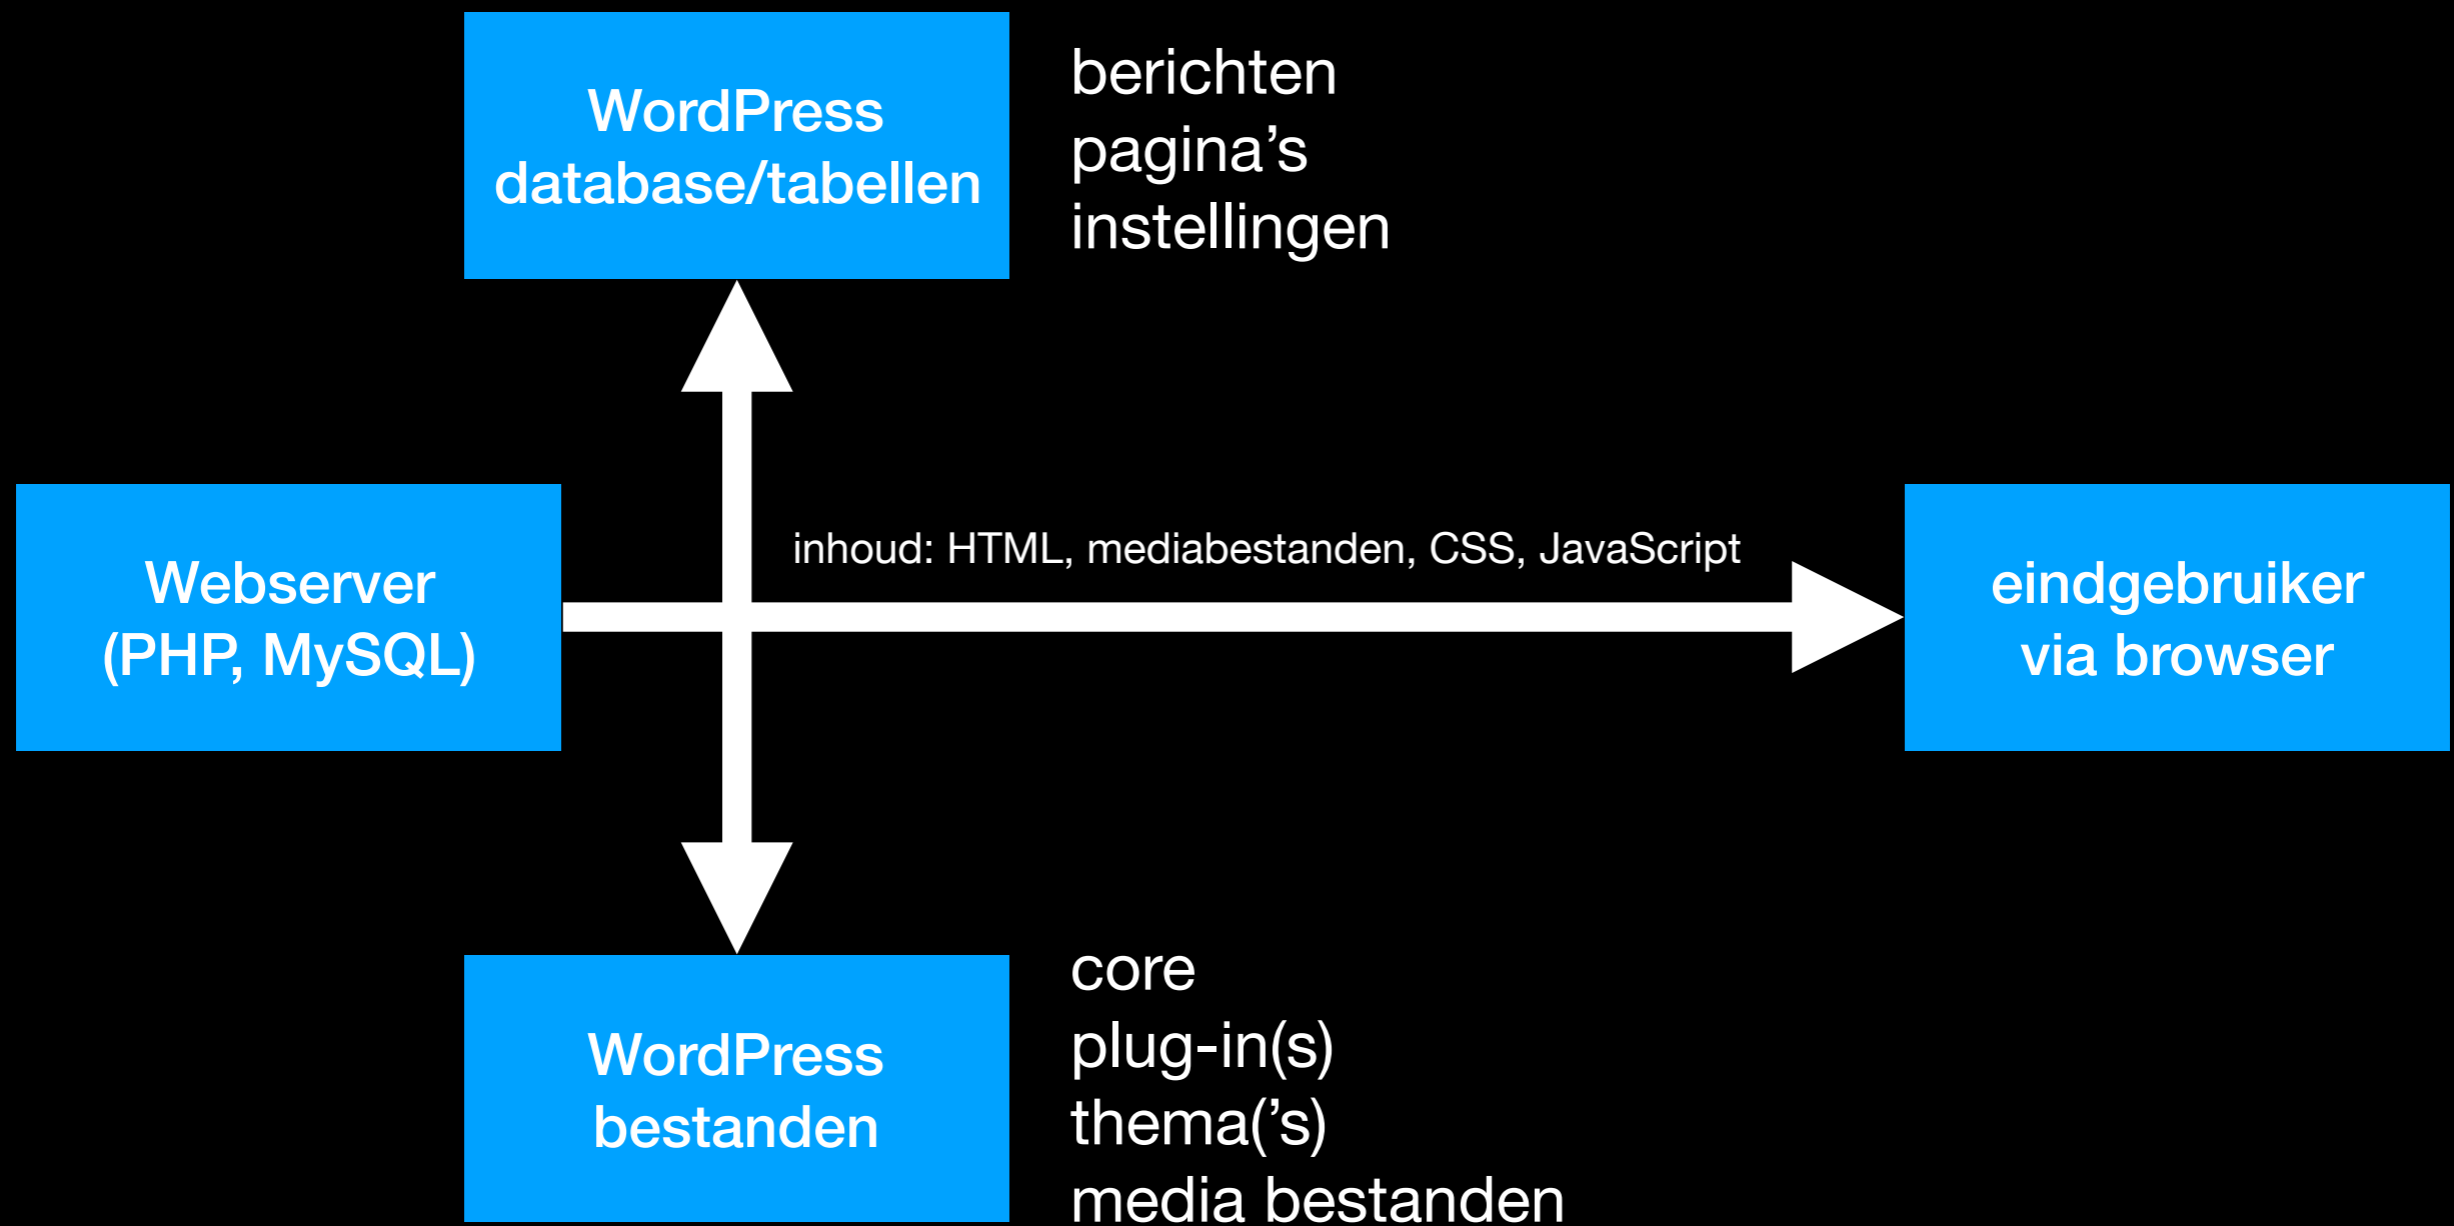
WordPress database/tabellen

berichten
pagina’s
instellingen

Webserver (PHP, MySQL)

inhoud: HTML, mediabestanden, CSS, JavaScript

eindgebruiker via browser

WordPress bestanden

core
plug-in(s)
thema(’s)
media bestanden